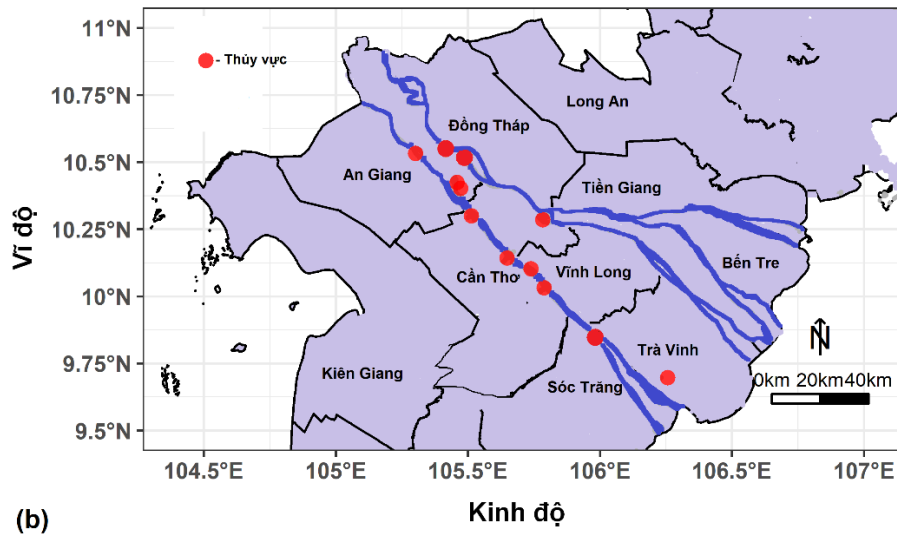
- Thủy vực

11°N
10.75°N
10.5°N
10.25°N
10°N
9.75°N
9.5°N

Vĩ độ

Long An
Đồng Tháp
An Giang
Tiền Giang
Bến Tre
Cần Thơ
Vĩnh Long
Trà Vinh
Kiên Giang
Sóc Trăng

N
0km 20km40km

104.5°E 105°E 105.5°E 106°E 106.5°E 107°E

Kinh độ

(b)